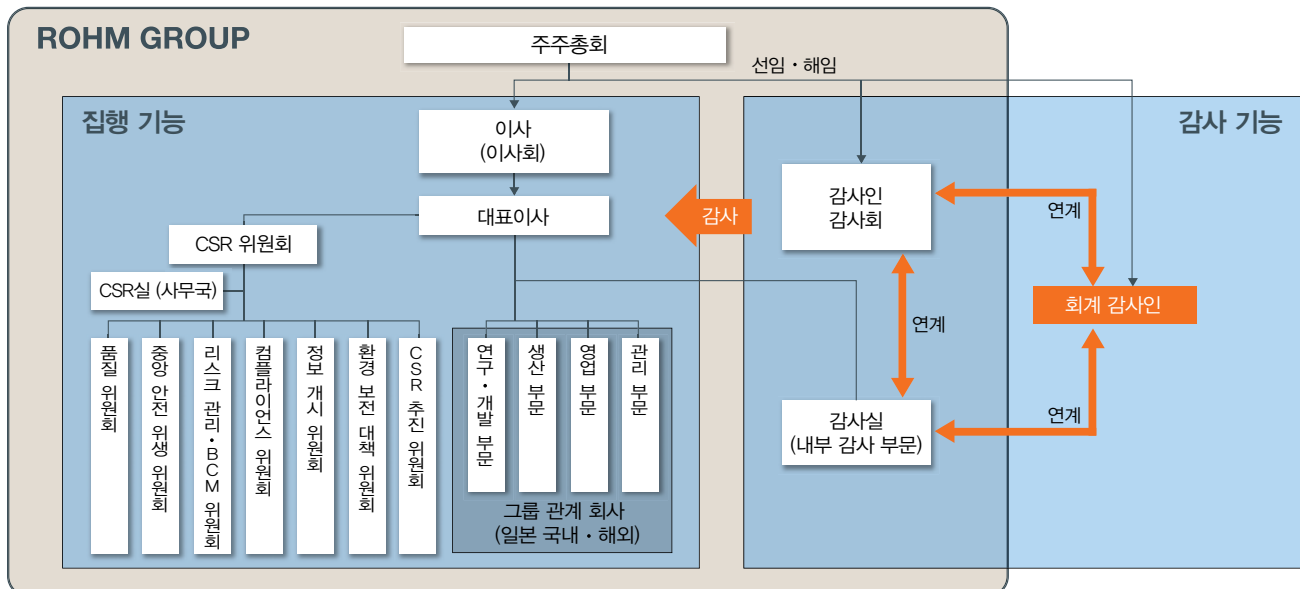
ROHM GROUP

주주총회

선임・해임

집행 기능

감사 기능

이사
(이사회)

대표이사

감사

감사인
감사회

연계

CSR 위원회

CSR실 (사무국)

회계 감사인

연계

품질 위원회

중앙 안전 위생 위원회

리스크 관리・BCM 위원회

컴플라이언스 위원회

정보 개시 위원회

환경 보전 대책 위원회

CSR 추진 위원회

연구・개발 부문

생산 부문

영업 부문

관리 부문

그룹 관계 회사
(일본 국내・해외)

감사실
(내부 감사 부문)

연계